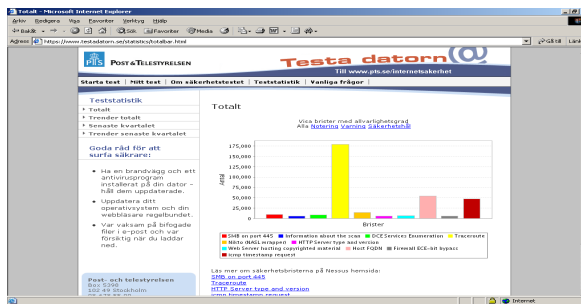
Totalt - Microsoft Internet Explorer
Arkiv Redigera Visa Favoriter Verktyg Hjälp
Bakåt Sök Favoriter Media
Adress https://www.testadatorn.se/statistik/totalbar.html
Gå till Länk

PTS POST & TELESTYRELSEN
Testa datorn@
Till www.pts.se/internetsakerhet

Starta test | Mitt test | Om säkerhetstestet | Teststatistik | Vanliga frågor |

Teststatistik
Totalt
Trender totalt
Senaste kvartalet
Trender senaste kvartalet

Goda råd för att surfa säkrare:

Ha en brandvägg och ett antivirusprogram installerat på din dator - håll dem uppdaterade.

Uppdatera ditt operativsystem och din webbläsare regelbundet.

Var vaksam på bifogade filer i e-post och var försiktig när du laddar ned.

Post- och telestyrelsen
Box 5398
102 49 Stockholm
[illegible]

Totalt

Visa brister med allvarlighetsgrad
Alla Notering Varning Säkerhetshål

175,000
150,000
125,000
100,000
75,000
50,000
25,000
0
Antal
Brister

SMB on port 445 | Information about the scan | DCE Services Enumeration | Traceroute
Nbtio (NASL wrapper) | HTTP Server type and version
Web Server hosting copyrighted material | Host FQDN | Firewall ECE-bit bypass
icmp timestamp request

Läs mer om säkerhetsbristerna på Nessus hemsida:
SMB on port 445
Traceroute
HTTP Server type and version
icmp timestamp request

Internet